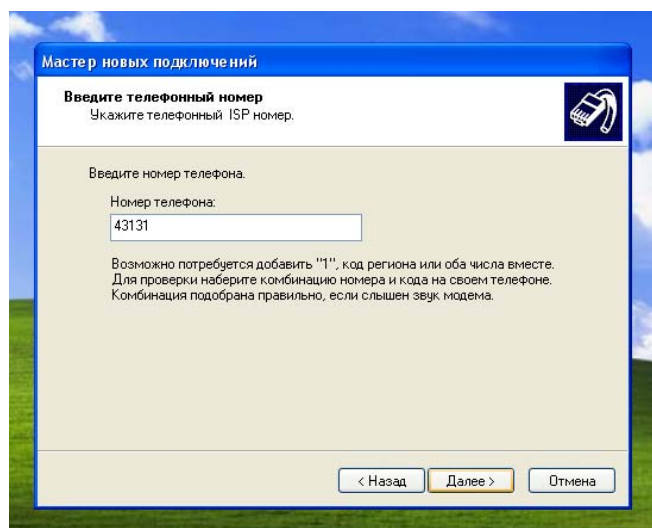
Мастер новых подключений

Введите телефонный номер
Укажите телефонный ISP номер.

Введите номер телефона.

Номер телефона:

43131

Возможно потребуется добавить "1", код региона или оба числа вместе. Для проверки наберите комбинацию номера и кода на своем телефоне. Комбинация подобрана правильно, если слышен звук модема.

< Назад | Далее > | Отмена